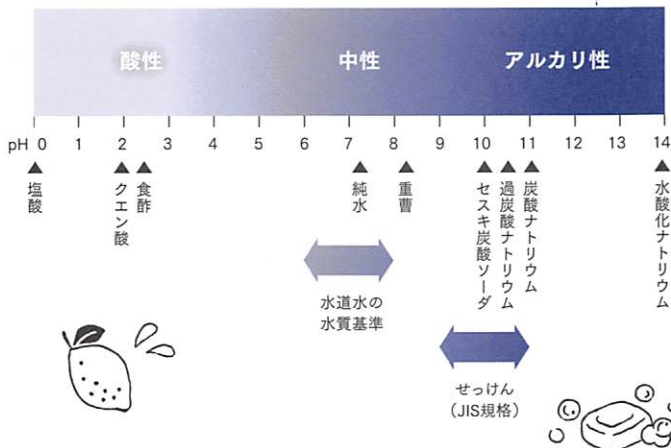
酸性

中性

アルカリ性

pH 0 1 2 3 4 5 6 7 8 9 10 11 12 13 14

塩酸

クエン酸

食酢

純水

重曹

セスキ炭酸ソーダ

過炭酸ナトリウム

炭酸ナトリウム

水酸化ナトリウム

水道水の
水質基準

せっけん
(JIS規格)